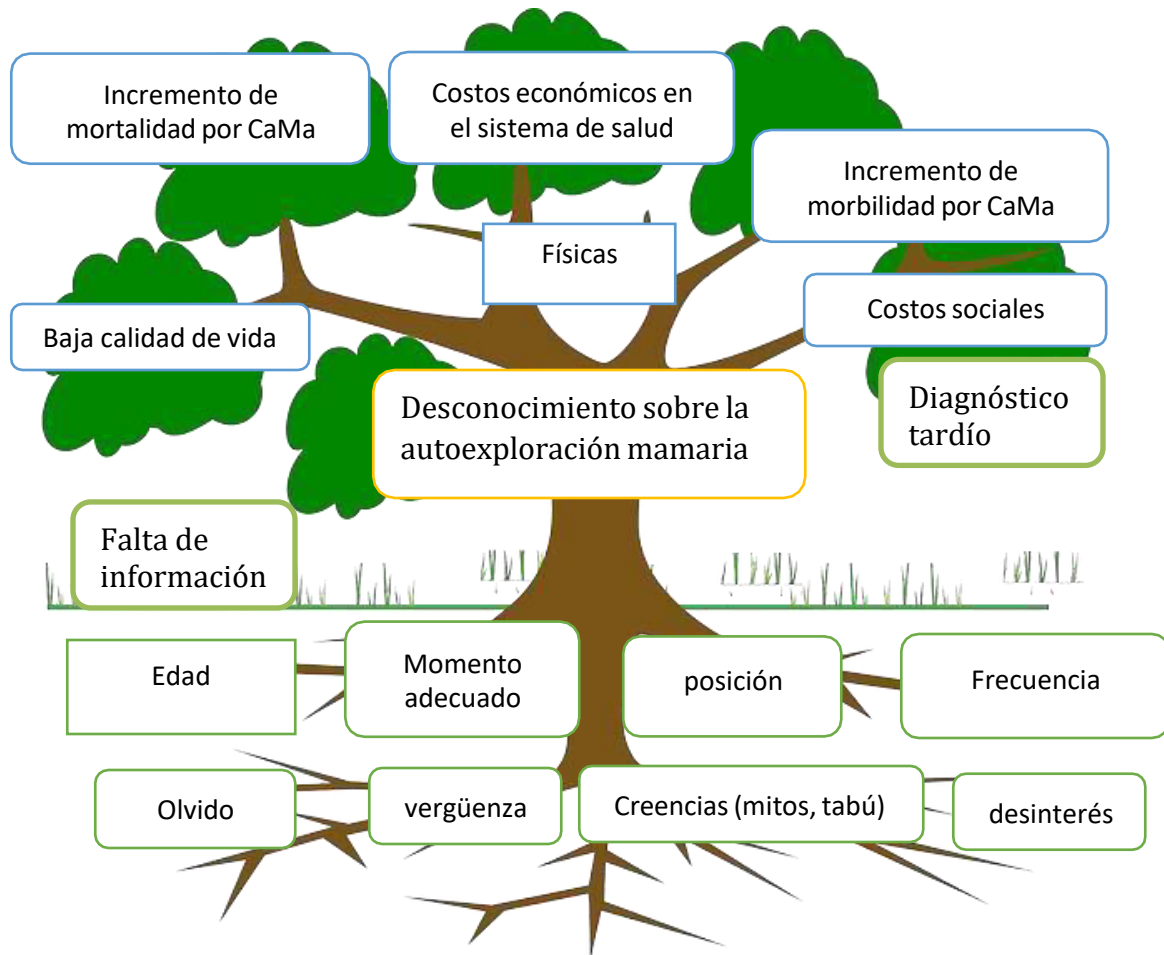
Incremento de mortalidad por CaMa

Costos económicos en el sistema de salud

Incremento de morbilidad por CaMa

Físicas

Costos sociales

Baja calidad de vida

Desconocimiento sobre la autoexploración mamaria

Diagnóstico tardío

Falta de información

Edad

Momento adecuado

posición

Frecuencia

Olvido

vergüenza

Creencias (mitos, tabú)

desinterés